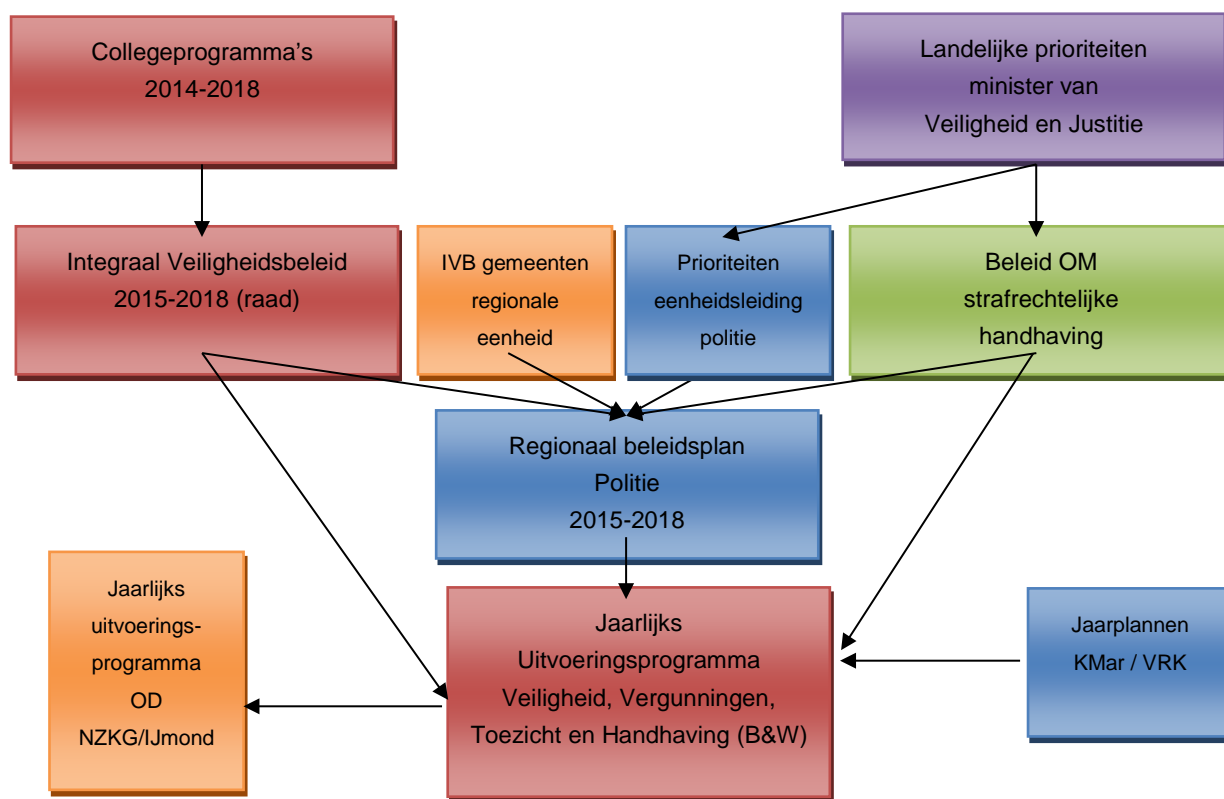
Collegeprogramma's
2014-2018

Landelijke prioriteiten
minister van
Veiligheid en Justitie

Integraal Veiligheidsbeleid
2015-2018 (raad)

IVB gemeenten
regionale
eenheid

Prioriteiten
eenheidsleiding
politie

Beleid OM
strafrechtelijke
handhaving

Regionaal beleidsplan
Politie
2015-2018

Jaarlijks
uitvoeringsprogramma
OD
NZKG/IJmond

Jaarlijks
Uitvoeringsprogramma
Veiligheid, Vergunningen,
Toezicht en Handhaving (B&W)

Jaarplannen
KMar / VRK